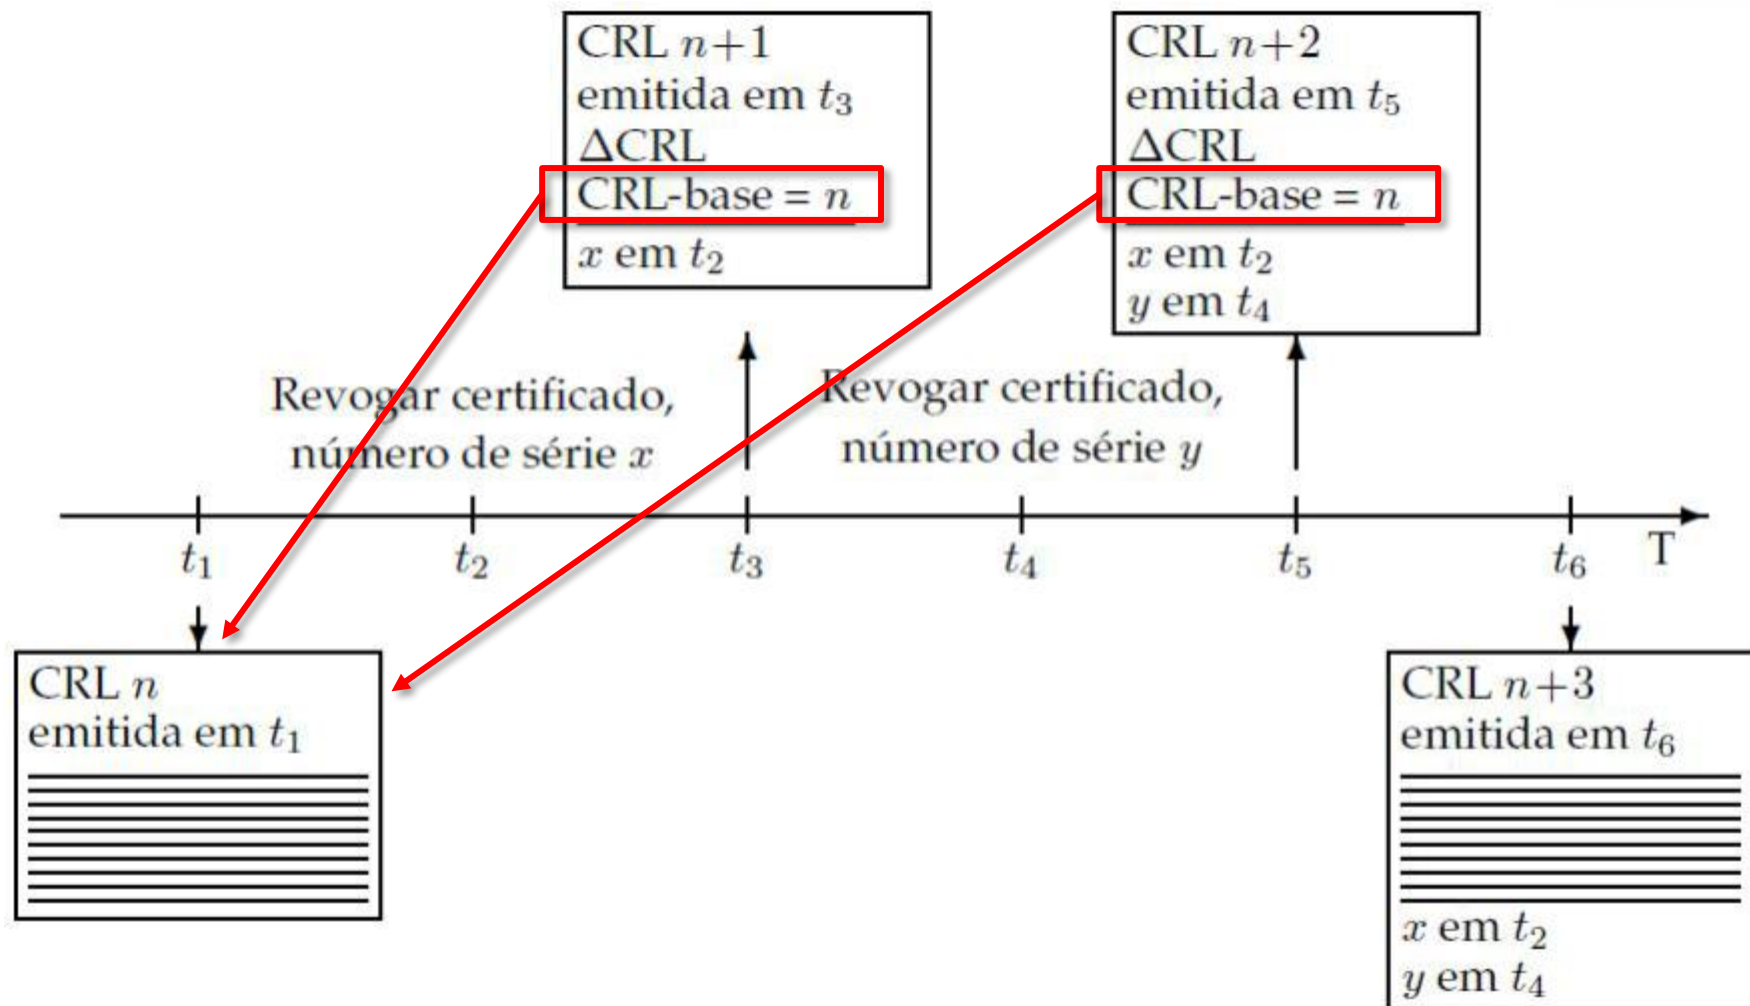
CRL $n+1$
emitida em $t_3$
$\Delta$CRL
CRL-base = $n$
$x$ em $t_2$

CRL $n+2$
emitida em $t_5$
$\Delta$CRL
CRL-base = $n$
$x$ em $t_2$
$y$ em $t_4$

Revogar certificado, número de série $x$

Revogar certificado, número de série $y$

$t_1$ $t_2$ $t_3$ $t_4$ $t_5$ $t_6$ T

CRL $n$
emitida em $t_1$

CRL $n+3$
emitida em $t_6$
$x$ em $t_2$
$y$ em $t_4$